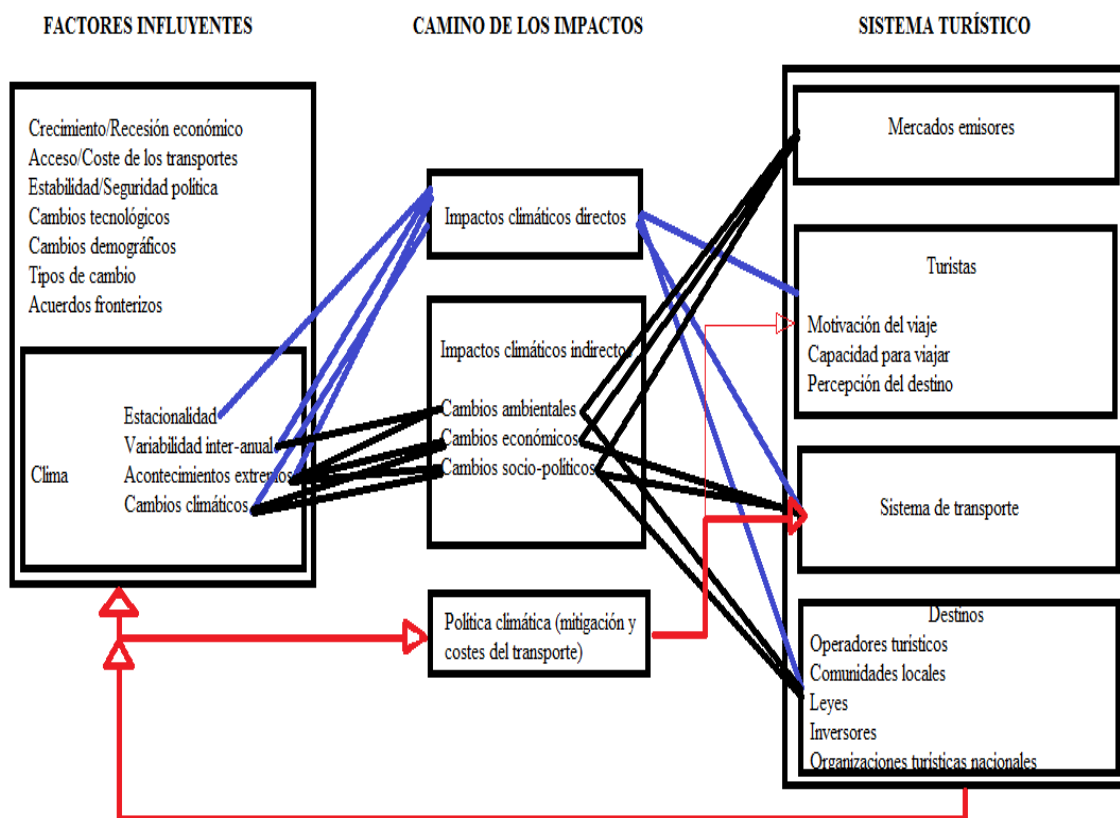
FACTORES INFLUYENTES

CAMINO DE LOS IMPACTOS

SISTEMA TURÍSTICO

Crecimiento/Recesión económico
Acceso/Coste de los transportes
Estabilidad/Seguridad política
Cambios tecnológicos
Cambios demográficos
Tipos de cambio
Acuerdos fronterizos

Clima

Estacionalidad
Variabilidad inter-anual
Acontecimientos extremos
Cambios climáticos

Impactos climáticos directos

Impactos climáticos indirectos

Cambios ambientales
Cambios económicos
Cambios socio-politicos

Política climática (mitigación y costes del transporte)

Mercados emisores

Turistas

Motivación del viaje
Capacidad para viajar
Percepción del destino

Sistema de transporte

Destinos

Operadores turísticos
Comunidades locales
Leyes
Inversores
Organizaciones turísticas nacionales